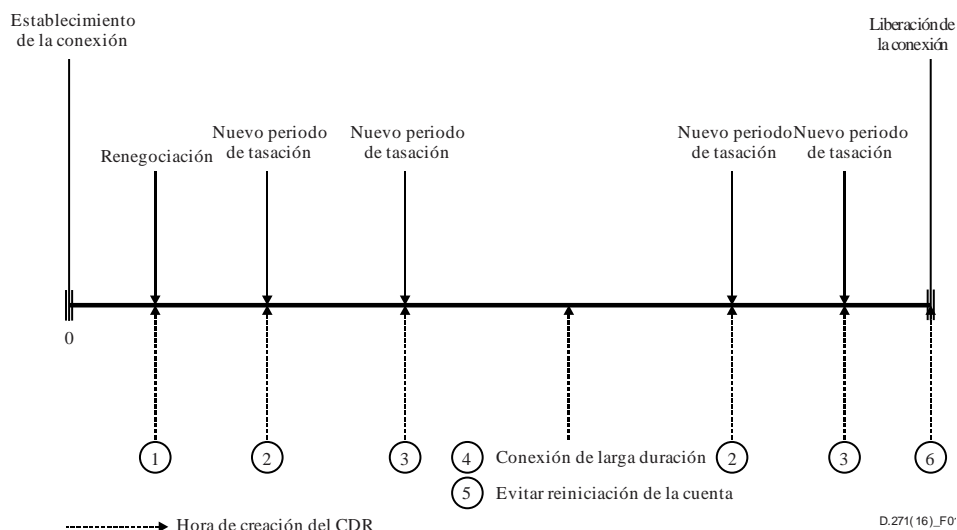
Establecimiento de la conexión

Liberación de la conexión

Renegociación

Nuevo periodo de tasación

Nuevo periodo de tasación

Nuevo periodo de tasación

Nuevo periodo de tasación

0

1

2

3

4 Conexión de larga duración

2

3

6

5 Evitar reiniciación de la cuenta

Hora de creación del CDR

D.271(16)_F0